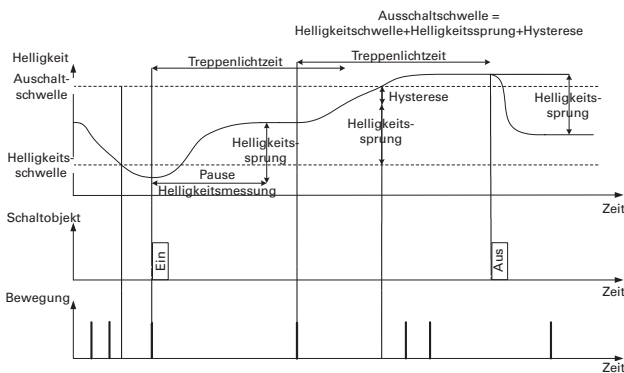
Ausschaltschwelle =
Helligkeitschwelle+Helligkeitssprung+Hysterese

Helligkeit

Auschaltschwelle

Treppenlichtzeit

Treppenlichtzeit

Hysterese

Helligkeitssprung

Helligkeitssprung

Helligkeitssprung

Helligkeitsschwelle

Pause
Helligkeitsmessung

Zeit

Schaltobjekt

Ein

Aus

Zeit

Bewegung

Zeit